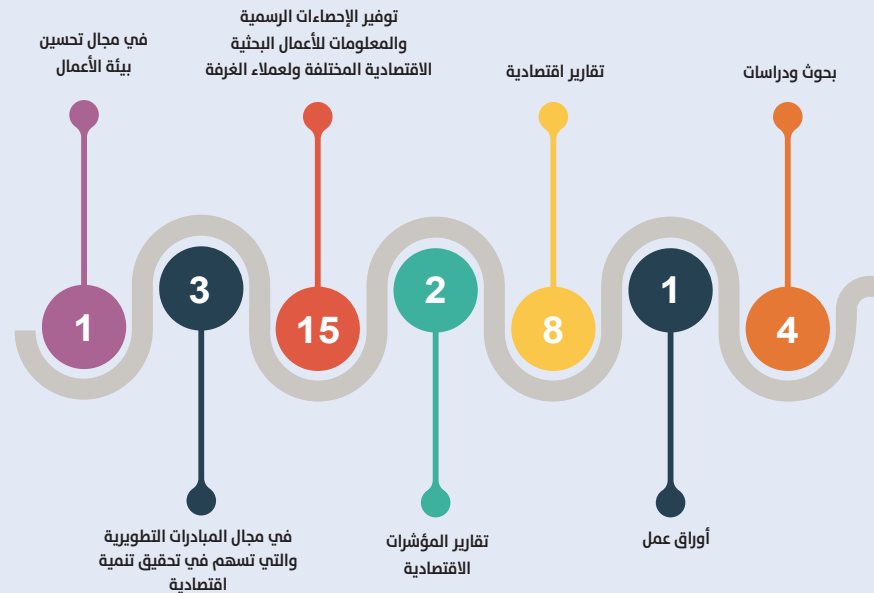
بحوث ودراسات

4

أوراق عمل

1

تقارير اقتصادية

8

تقارير المؤشرات الاقتصادية

2

توفير الإحصاءات الرسمية والمعلومات للأعمال البحثية الاقتصادية المختلفة ولعملاء الغرفة

15

في مجال المبادرات التطويرية والتي تسهم في تحقيق تنمية اقتصادية

3

في مجال تحسين بيئة الأعمال

1